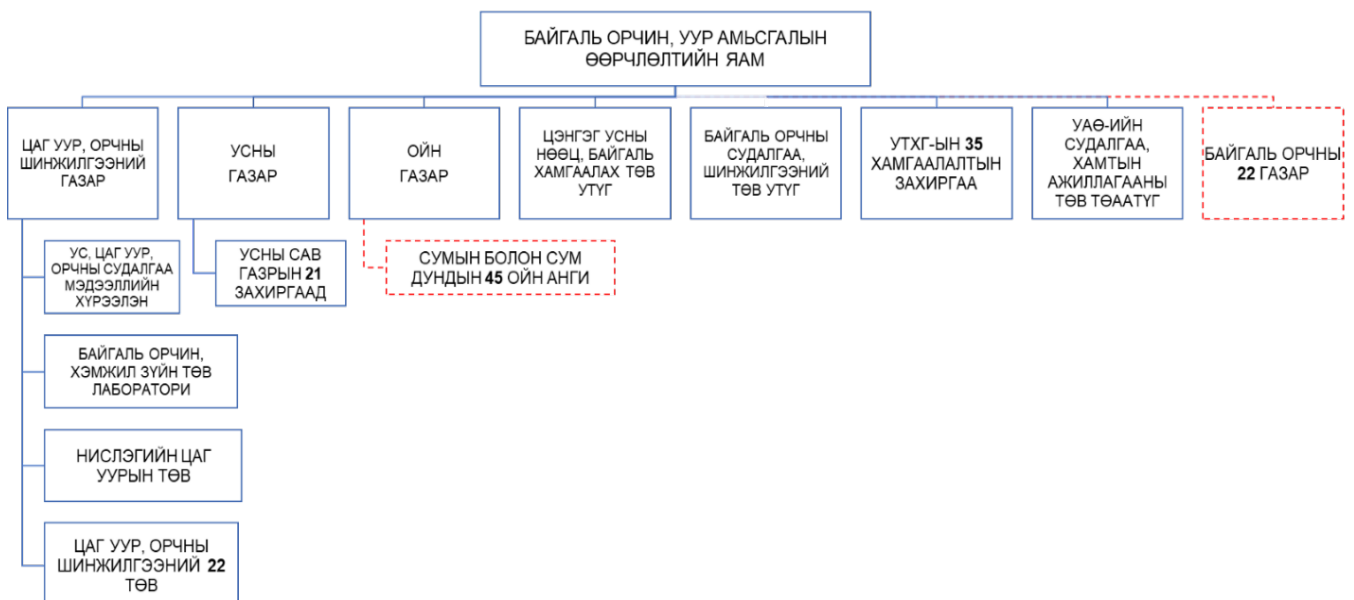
БАЙГАЛЬ ОРЧИН, УУР АМЬСГАЛЫН ӨӨРЧЛӨЛТИЙН ЯАМ

ЦАГ УУР, ОРЧНЫ ШИНЖИЛГЭЭНИЙ ГАЗАР

УС, ЦАГ УУР, ОРЧНЫ СУДАЛГАА МЭДЭЭЛЛИЙН ХҮРЭЭЛЭН

БАЙГАЛЬ ОРЧИН, ХЭМЖИЛ ЗҮЙН ТӨВ ЛАБОРАТОРИ

НИСЛЭГИЙН ЦАГ УУРЫН ТӨВ

ЦАГ УУР, ОРЧНЫ ШИНЖИЛГЭЭНИЙ 22 ТӨВ

УСНЫ ГАЗАР

УСНЫ САВ ГАЗРЫН 21 ЗАХИРГААД

ОЙН ГАЗАР

СУМЫН БОЛОН СУМ ДУНДЫН 45 ОЙН АНГИ

ЦЭНГЭГ УСНЫ НӨӨЦ, БАЙГАЛЬ ХАМГААЛАХ ТӨВ УТҮГ

БАЙГАЛЬ ОРЧНЫ СУДАЛГАА, ШИНЖИЛГЭЭНИЙ ТӨВ УТҮГ

УТХГ-ЫН 35 ХАМГААЛАЛТЫН ЗАХИРГАА

УАӨ-ИЙН СУДАЛГАА, ХАМТЫН АЖИЛЛАГААНЫ ТӨВ ТӨААТҮГ

БАЙГАЛЬ ОРЧНЫ 22 ГАЗАР